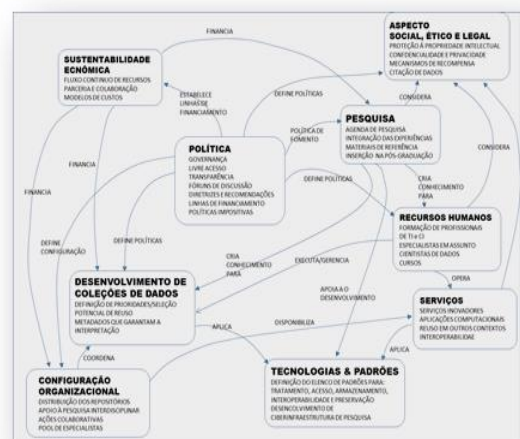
ASPECTO SOCIAL, ÉTICO E LEGAL
PROTEÇÃO À PROPRIEDADE INTELECTUAL
CONFIDENCIALIDADE E PRIVACIDADE
MECANISMOS DE RECOMPENSA
CITAÇÃO DE DADOS

FINANCIA

SUSTENTABILIDADE ECNÔMICA
FLUXO CONTÍNUO DE RECURSOS
PARCERIA E COLABORAÇÃO
MODELOS DE CUSTOS

ESTABELECE LINHAS DE FINANCIAMENTO

DEFINE POLÍTICAS

CONSIDERA

PESQUISA
AGENDA DE PESQUISA
INTEGRAÇÃO DAS EXPERIÊNCIAS
MATERIAIS DE REFERÊNCIA
INSERÇÃO NA PÓS-GRADUAÇÃO

POLÍTICA DE FOMENTO

CONSIDERA

POLÍTICA
GOVERNANÇA
LIVRE ACESSO
TRANSPARÊNCIA
FÓRUNS DE DISCUSSÃO
DIRETRIZES E RECOMENDAÇÕES
LINHAS DE FINANCIAMENTO
POLÍTICAS IMPOSITIVAS

FINANCIA

FINANCIA

DEFINE POLÍTICAS

CRIA CONHECIMENTO PARA

RECURSOS HUMANOS
FORMAÇÃO DE PROFISSIONAIS DE TI e CI
ESPECIALISTAS EM ASSUNTO
CIENTISTAS DE DADOS
CURSOS

DEFINE CONFIGURAÇÃO

DEFINE POLÍTICAS

CRIA CONHECIMENTO PARA

EXECUTA/GERENCIA

OPERA

DESENVOLVIMENTO DE COLEÇÕES DE DADOS
DEFINIÇÃO DE PRIORIDADES/SELEÇÃO
POTENCIAL DE REUSO
METADADOS QUE GARANTAM A INTERPRETAÇÃO

APOIA O DESENVOLVIMENTO

SERVIÇOS
SERVIÇOS INOVADORES
APLICAÇÕES COMPUTACIONAIS
REUSO EM OUTROS CONTEXTOS
INTEROPERABILIDADE

APLICA

DISPONIBILIZA

COORDENA

APLICA

CONFIGURAÇÃO ORGANIZACIONAL
DISTRIBUIÇÃO DOS REPOSITÓRIOS
APOIO À PESQUISA INTERDISCIPLINAR
AÇÕES COLABORATIVAS
POOL DE ESPECIALISTAS

TECNOLOGIAS & PADRÕES
DEFINIÇÃO DO ELENCO DE PADRÕES PARA: TRATAMENTO, ACESSO, ARMAZENAMENTO, INTEROPERABILIDADE E PRESERVAÇÃO
DESENVOLVIMENTO DE CIBERINFRAESTRUTURA DE PESQUISA